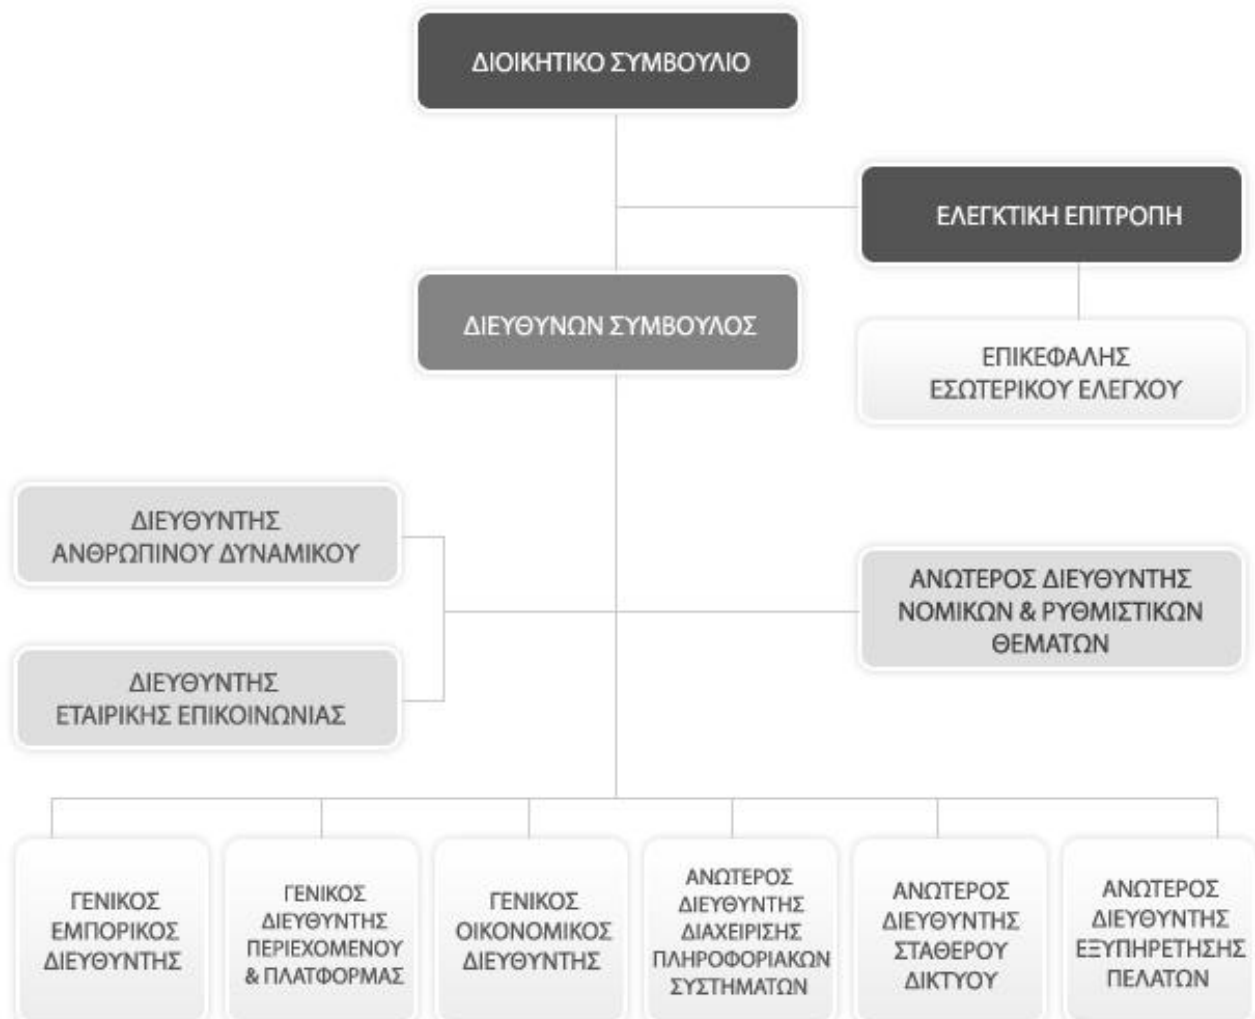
ΔΙΟΙΚΗΤΙΚΟ ΣΥΜΒΟΥΛΙΟ

ΕΛΕΓΚΤΙΚΗ ΕΠΙΤΡΟΠΗ

ΔΙΕΥΘΥΝΩΝ ΣΥΜΒΟΥΛΟΣ

ΕΠΙΚΕΦΑΛΗΣ ΕΣΩΤΕΡΙΚΟΥ ΕΛΕΓΧΟΥ

ΔΙΕΥΘΥΝΤΗΣ ΑΝΘΡΩΠΙΝΟΥ ΔΥΝΑΜΙΚΟΥ

ΑΝΩΤΕΡΟΣ ΔΙΕΥΘΥΝΤΗΣ ΝΟΜΙΚΩΝ & ΡΥΘΜΙΣΤΙΚΩΝ ΘΕΜΑΤΩΝ

ΔΙΕΥΘΥΝΤΗΣ ΕΤΑΙΡΙΚΗΣ ΕΠΙΚΟΙΝΩΝΙΑΣ

ΓΕΝΙΚΟΣ ΕΜΠΟΡΙΚΟΣ ΔΙΕΥΘΥΝΤΗΣ

ΓΕΝΙΚΟΣ ΔΙΕΥΘΥΝΤΗΣ ΠΕΡΙΕΧΟΜΕΝΟΥ & ΠΛΑΤΦΟΡΜΑΣ

ΓΕΝΙΚΟΣ ΟΙΚΟΝΟΜΙΚΟΣ ΔΙΕΥΘΥΝΤΗΣ

ΑΝΩΤΕΡΟΣ ΔΙΕΥΘΥΝΤΗΣ ΔΙΑΧΕΙΡΙΣΗΣ ΠΛΗΡΟΦΟΡΙΑΚΩΝ ΣΥΣΤΗΜΑΤΩΝ

ΑΝΩΤΕΡΟΣ ΔΙΕΥΘΥΝΤΗΣ ΣΤΑΘΕΡΟΥ ΔΙΚΤΥΟΥ

ΑΝΩΤΕΡΟΣ ΔΙΕΥΘΥΝΤΗΣ ΕΞΥΠΗΡΕΤΗΣΗΣ ΠΕΛΑΤΩΝ